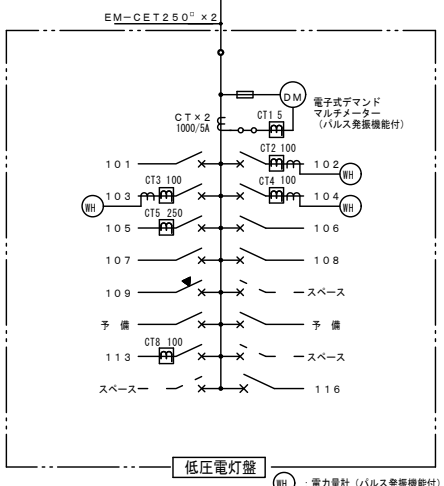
EM−CET250$^{\square}$×2

DM
電子式デマンド
マルチメーター
（パルス発振機能付）

CT×2
1000/5A

CT1 5
CT2 100
CT3 100
CT4 100
CT5 250
CT8 100

101
102
103
104
105
106
107
108
109
スペース
予 備
予 備
113
スペース
スペース
116

WH
WH
WH

低圧電灯盤

WH ：電力量計（パルス発振機能付）